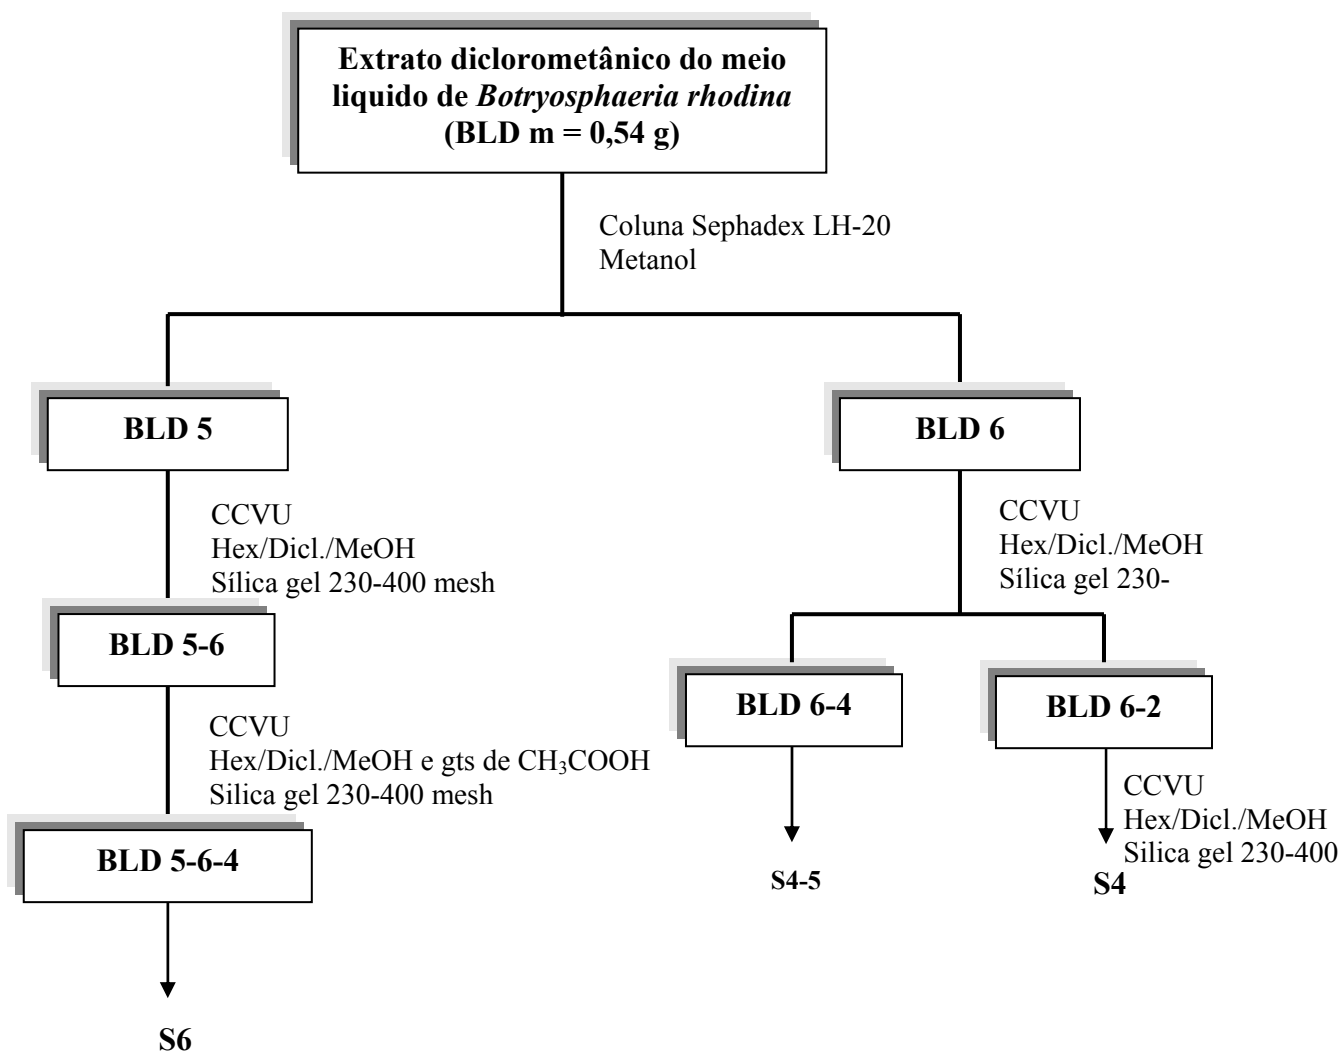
Extrato diclorometânico do meio liquido de *Botryosphaeria rhodina* (BLD m = 0,54 g)

Coluna Sephadex LH-20
Metanol

BLD 5

CCVU
Hex/Dicl./MeOH
Sílica gel 230-400 mesh

BLD 5-6

CCVU
Hex/Dicl./MeOH e gts de $CH_3COOH$
Silica gel 230-400 mesh

BLD 5-6-4

S6

BLD 6

CCVU
Hex/Dicl./MeOH
Sílica gel 230-

BLD 6-4

S4-5

BLD 6-2

CCVU
Hex/Dicl./MeOH
Silica gel 230-400

S4